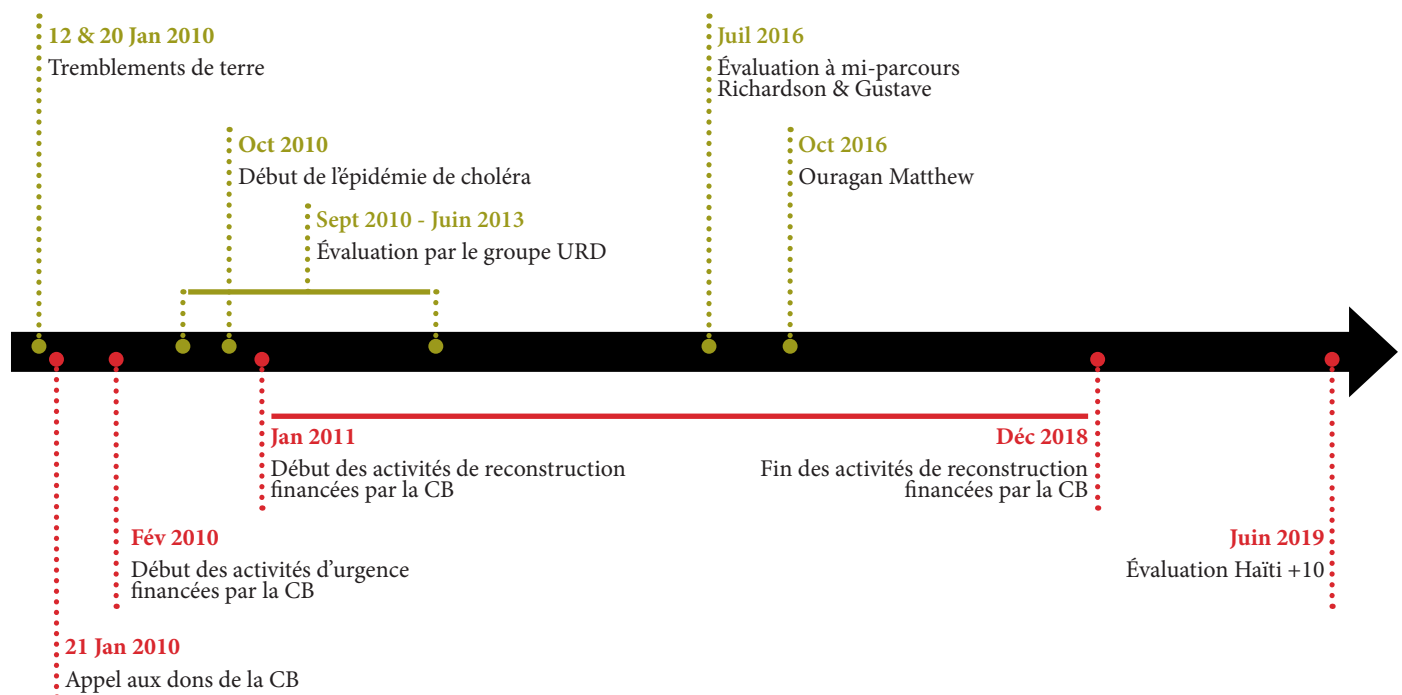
12 & 20 Jan 2010
Tremblements de terre

Oct 2010
Début de l'épidémie de choléra

Sept 2010 - Juin 2013
Évaluation par le groupe URD

Juil 2016
Évaluation à mi-parcours Richardson & Gustave

Oct 2016
Ouragan Matthew

21 Jan 2010
Appel aux dons de la CB

Fév 2010
Début des activités d'urgence financées par la CB

Jan 2011
Début des activités de reconstruction financées par la CB

Déc 2018
Fin des activités de reconstruction financées par la CB

Juin 2019
Évaluation Haïti +10